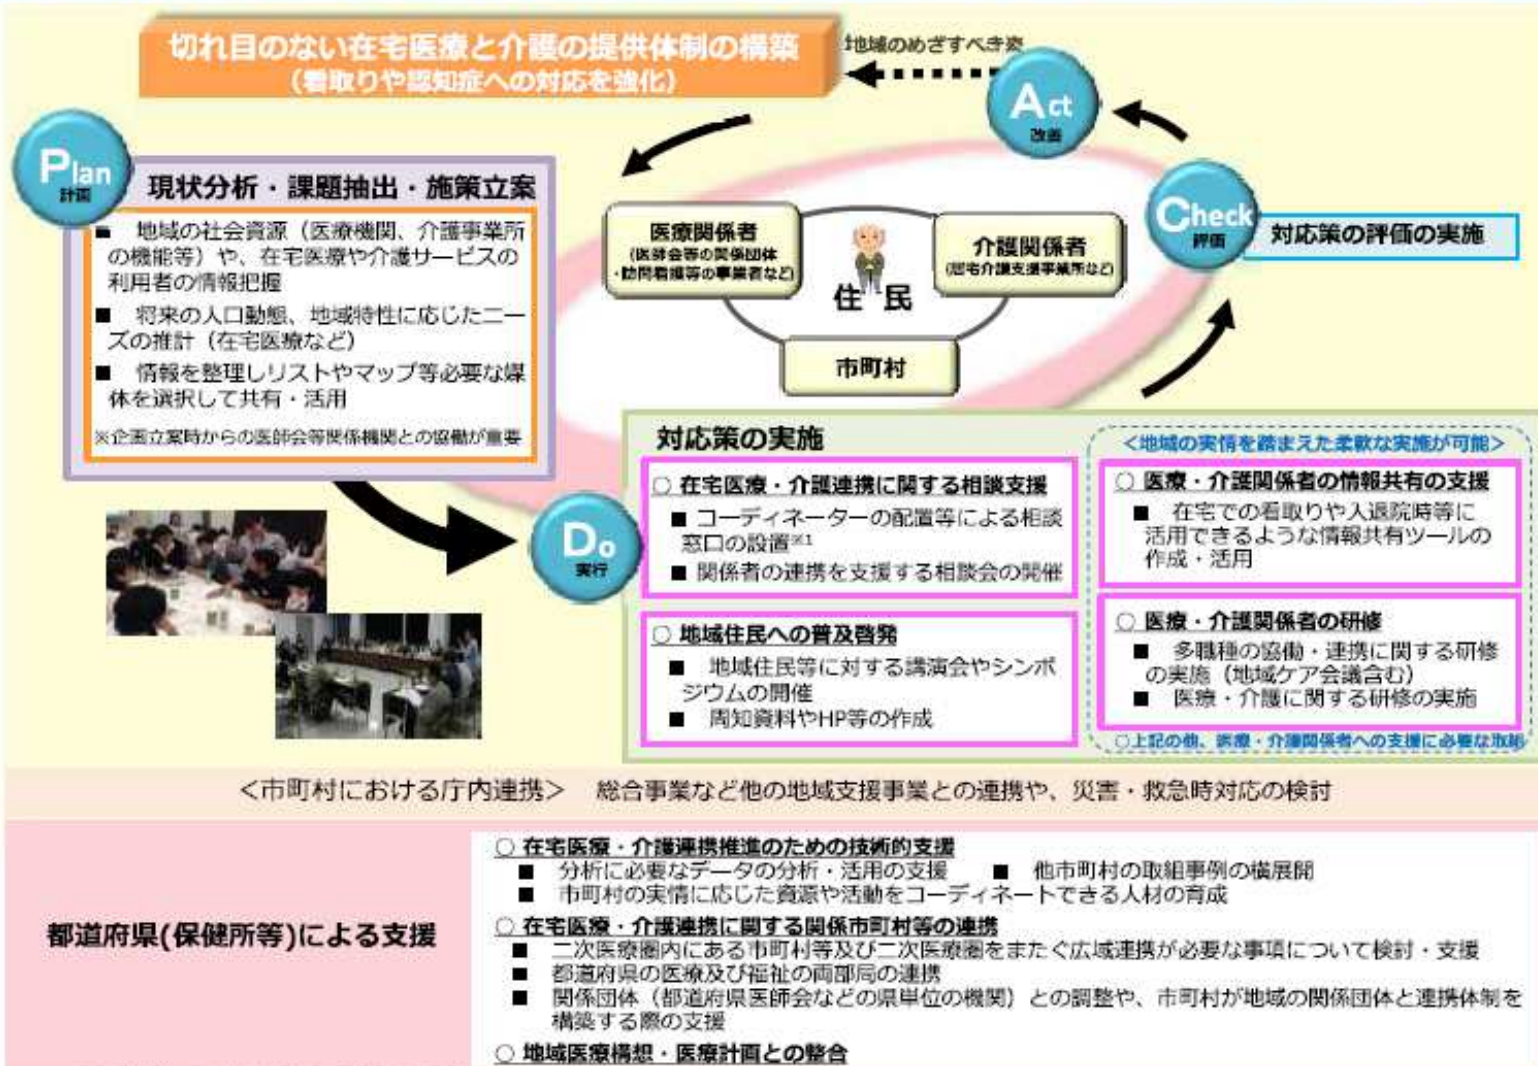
切れ目のない在宅医療と介護の提供体制の構築
（看取りや認知症への対応を強化）

地域のめざすべき姿

Act
改善

Plan
計画

現状分析・課題抽出・施策立案

■ 地域の社会資源（医療機関、介護事業所の機能等）や、在宅医療や介護サービスの利用者の情報把握
■ 将来の人口動態、地域特性に応じたニーズの推計（在宅医療など）
■ 情報を整理しリストやマップ等必要な媒体を選択して共有・活用
※企画立案時からの医師会等関係機関との協働が重要

医療関係者
（医師会等の関係団体・訪問看護等の事業者など）

介護関係者
（地域包括支援センター、介護事業所など）

住民

市町村

Check
評価

対応策の評価の実施

Do
実行

対応策の実施

＜地域の実情を踏まえた柔軟な実施が可能＞

○ 在宅医療・介護連携に関する相談支援
■ コーディネーターの配置等による相談窓口の設置※1
■ 関係者の連携を支援する相談会の開催

○ 医療・介護関係者の情報共有の支援
■ 在宅での看取りや入退院時等に活用できるような情報共有ツールの作成・活用

○ 地域住民への普及啓発
■ 地域住民等に対する講演会やシンポジウムの開催
■ 周知資料やHP等の作成

○ 医療・介護関係者の研修
■ 多職種の協働・連携に関する研修の実施（地域ケア会議含む）
■ 医療・介護に関する研修の実施

○上記の他、医療・介護関係者への支援に必要な取組

＜市町村における庁内連携＞ 総合事業など他の地域支援事業との連携や、災害・救急時対応の検討

都道府県(保健所等)による支援

○ 在宅医療・介護連携推進のための技術的支援
■ 分析に必要なデータの分析・活用の支援 ■ 他市町村の取組事例の横展開
■ 市町村の実情に応じた資源や活動をコーディネートできる人材の育成
○ 在宅医療・介護連携に関する関係市町村等の連携
■ 二次医療圏内にある市町村等及び二次医療圏をまたぐ広域連携が必要な事項について検討・支援
■ 都道府県の医療及び福祉の両部局の連携
■ 関係団体（都道府県医師会などの県単位の機関）との調整や、市町村が地域の関係団体と連携体制を構築する際の支援
○ 地域医療構想・医療計画との整合